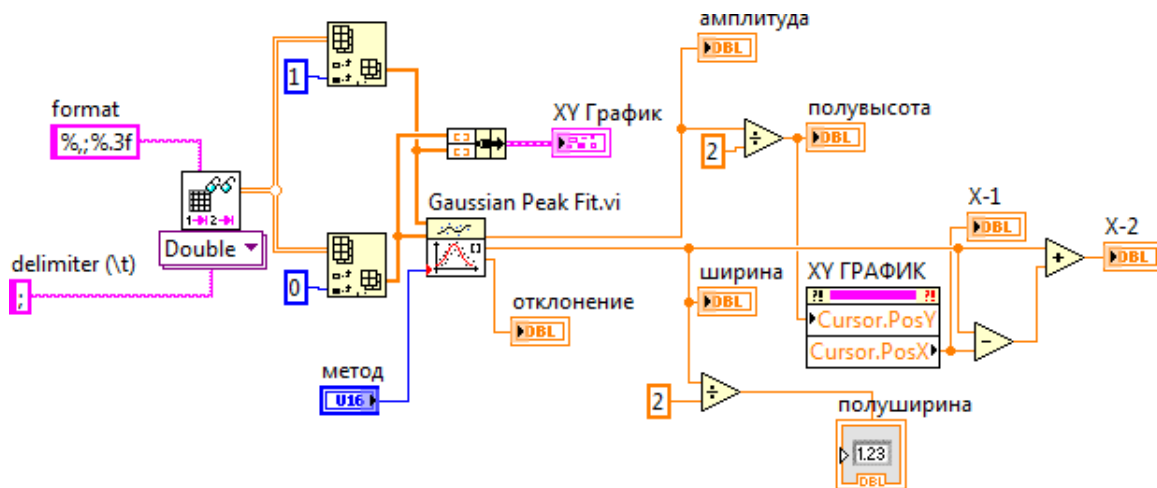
амплитуда
DBL
1
XY График
полувысота
format
%,;%.3f
2
DBL
Gaussian Peak Fit.vi
X-1
DBL
X-2
Double
DBL
delimiter (\t)
0
ширина
XY ГРАФИК
;
DBL
отклонение
Cursor.PosY
DBL
Cursor.PosX
метод
U16
2
полуширина
1.23
DBL